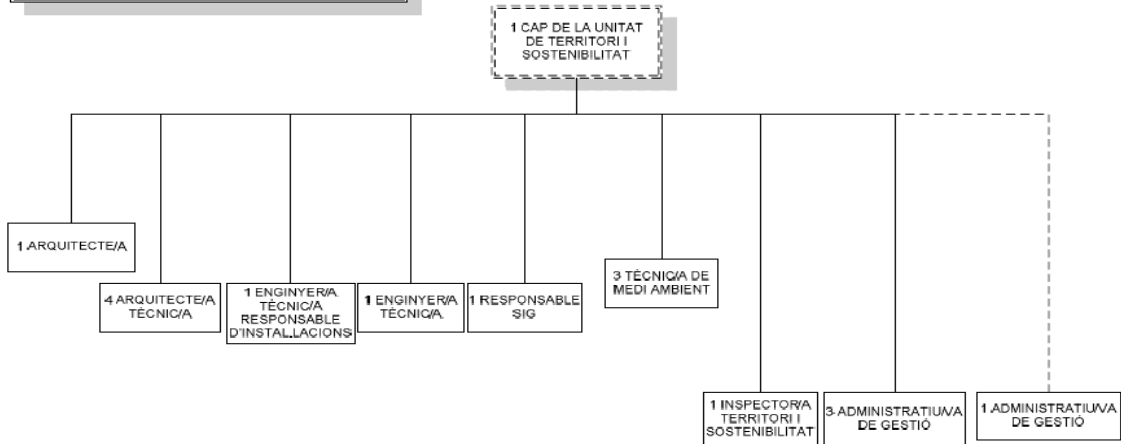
1 CAP DE LA UNITAT DE TERRITORI I SOSTENIBILITAT

1 ARQUITECTE/A

4 ARQUITECTE/A TÈCNIC/A

1 ENGINYER/A TÈCNIC/A RESPONSABLE D'INSTAL.LACIONS

1 ENGINYER/A TÈCNIC/A

1 RESPONSABLE SIG

3 TÈCNIC/A DE MEDI AMBIENT

1 INSPECTOR/A TERRITORI I SOSTENIBILITAT

3 ADMINISTRATIU/VA DE GESTIÓ

1 ADMINISTRATIU/VA DE GESTIÓ